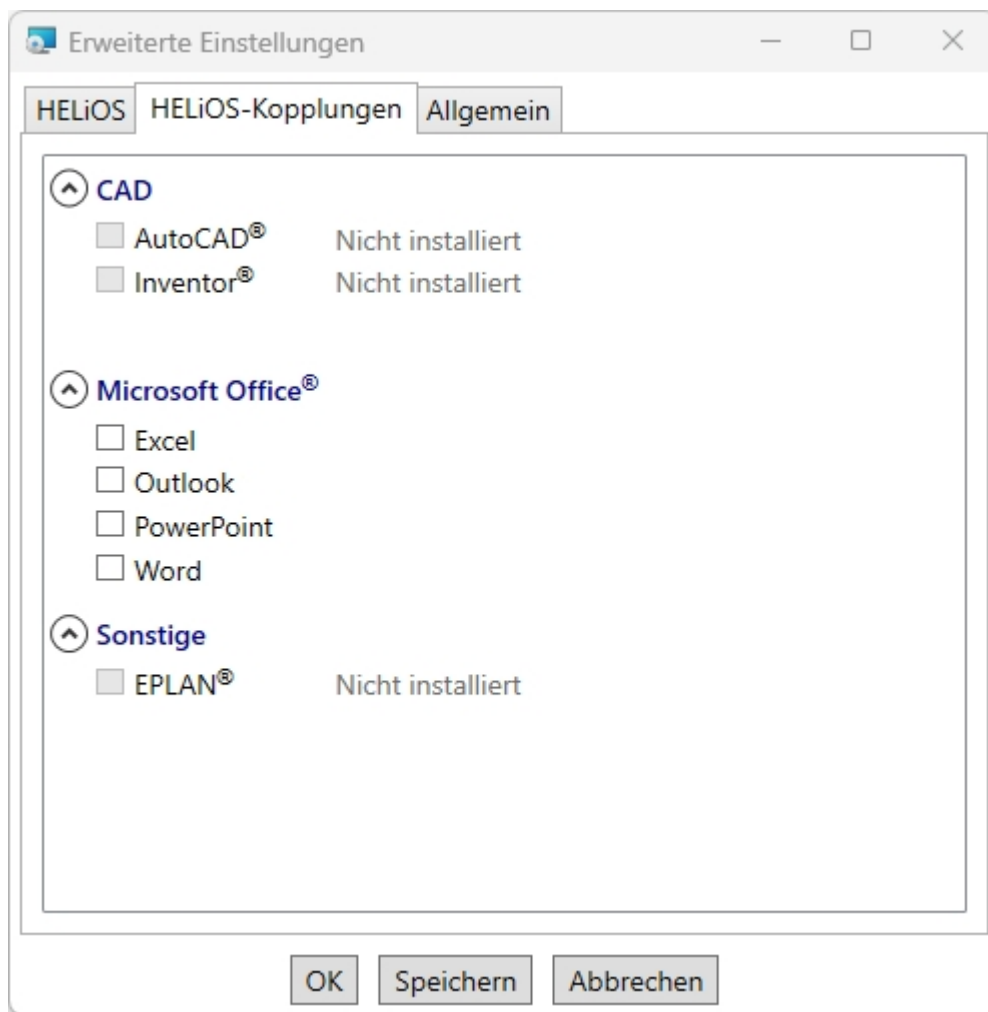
Erweiterte Einstellungen

HELiOS HELiOS-Kopplungen Allgemein

CAD

AutoCAD® Nicht installiert

Inventor® Nicht installiert

Microsoft Office®

Excel

Outlook

PowerPoint

Word

Sonstige

EPLAN® Nicht installiert

OK Speichern Abbrechen